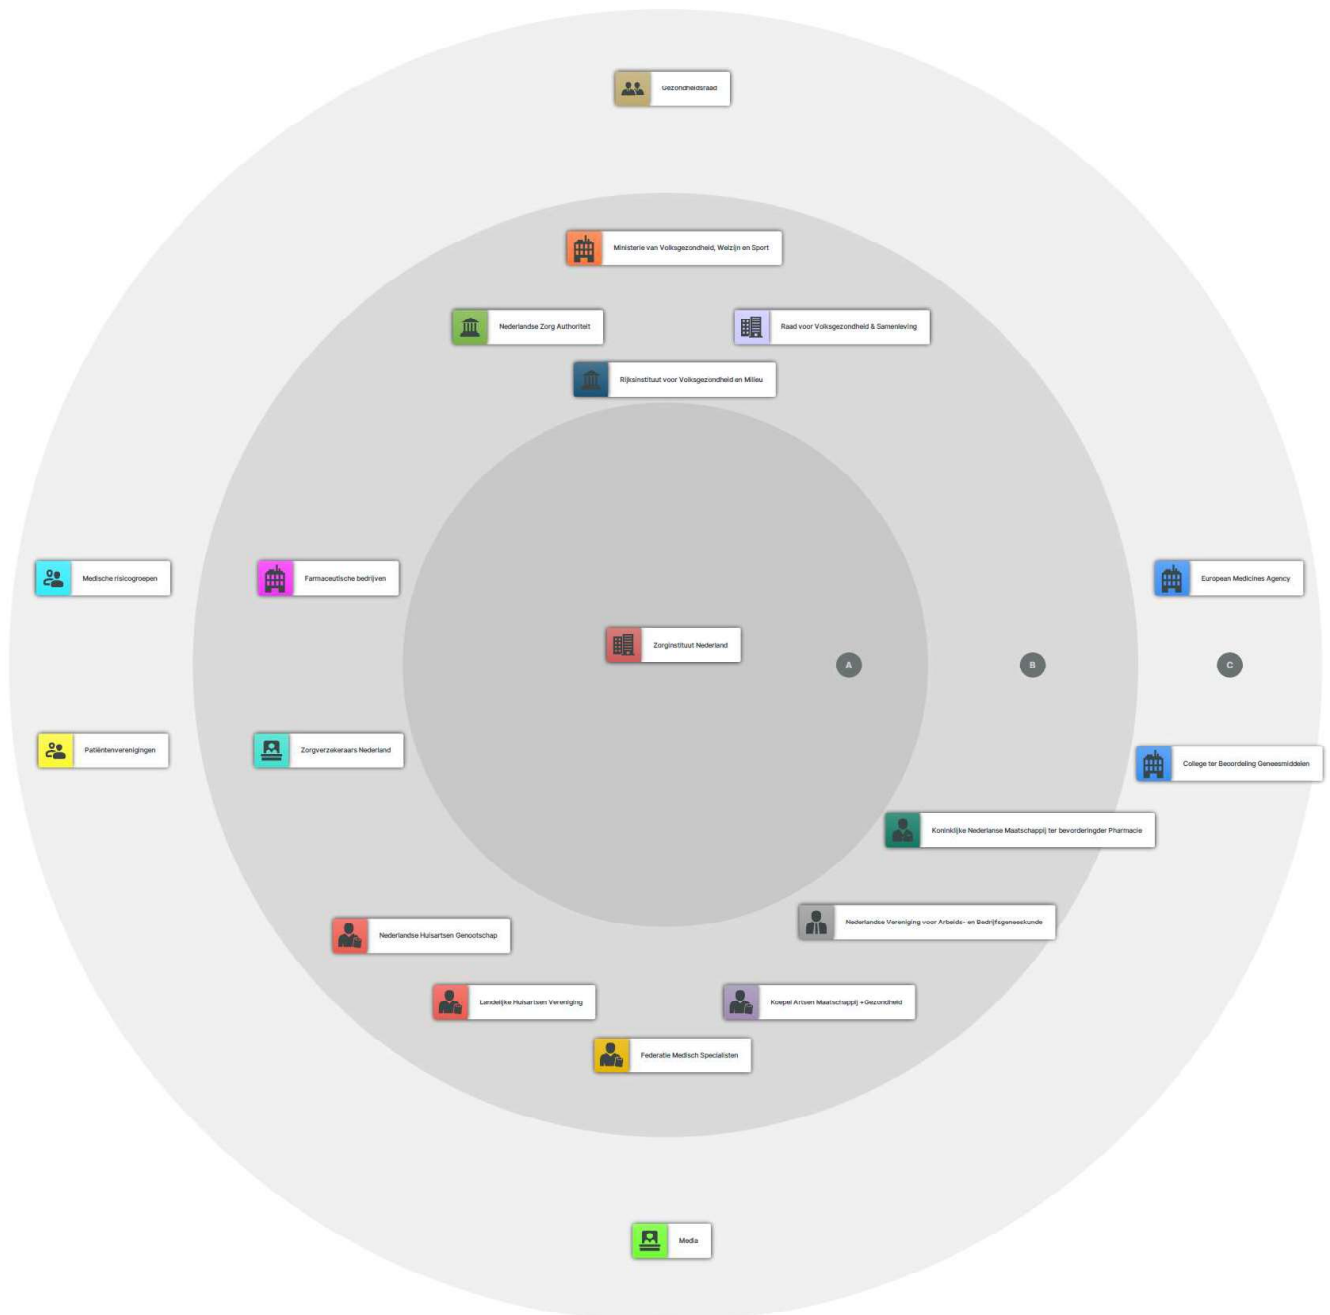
Gezondheidsraad

Ministerie van Volksgezondheid, Welzijn en Sport

Nederlandse Zorg Authoriteit

Raad voor Volksgezondheid & Samenleving

Rijksinstituut voor Volksgezondheid en Milieu

Medische risicogroepen

Farmaceutische bedrijven

European Medicines Agency

Zorginstituut Nederland

A

B

C

Patiëntenverenigingen

Zorgverzekeraars Nederland

College ter Beoordeling Geneesmiddelen

Koninklijke Nederlanse Maatschappij ter bevorderingder Pharmacie

Nederlandse Vereniging voor Arbeids- en Bedrijfsgeneeskunde

Nederlandse Huisartsen Genootschap

Landelijke Huisartsen Vereniging

Koepel Artsen Maatschappij +Gezondheid

Federatie Medisch Specialisten

Media